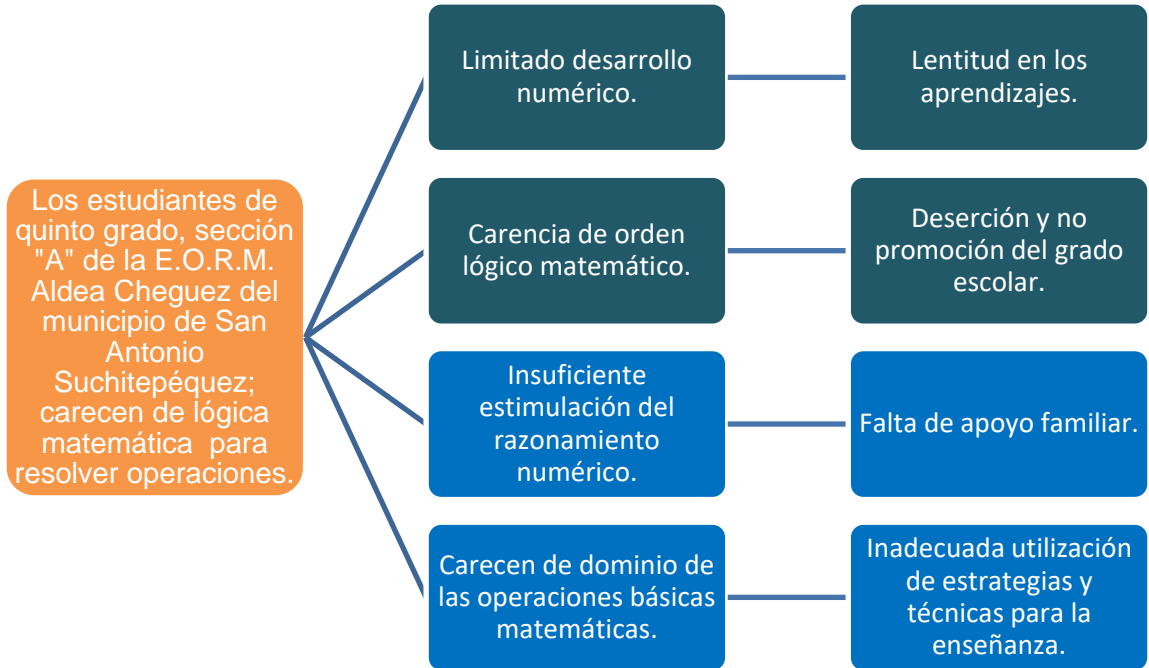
Los estudiantes de quinto grado, sección "A" de la E.O.R.M. Aldea Cheguez del municipio de San Antonio Suchitepéquez; carecen de lógica matemática para resolver operaciones.

Limitado desarrollo numérico.

Lentitud en los aprendizajes.

Carencia de orden lógico matemático.

Deserción y no promoción del grado escolar.

Insuficiente estimulación del razonamiento numérico.

Falta de apoyo familiar.

Carecen de dominio de las operaciones básicas matemáticas.

Inadecuada utilización de estrategias y técnicas para la enseñanza.